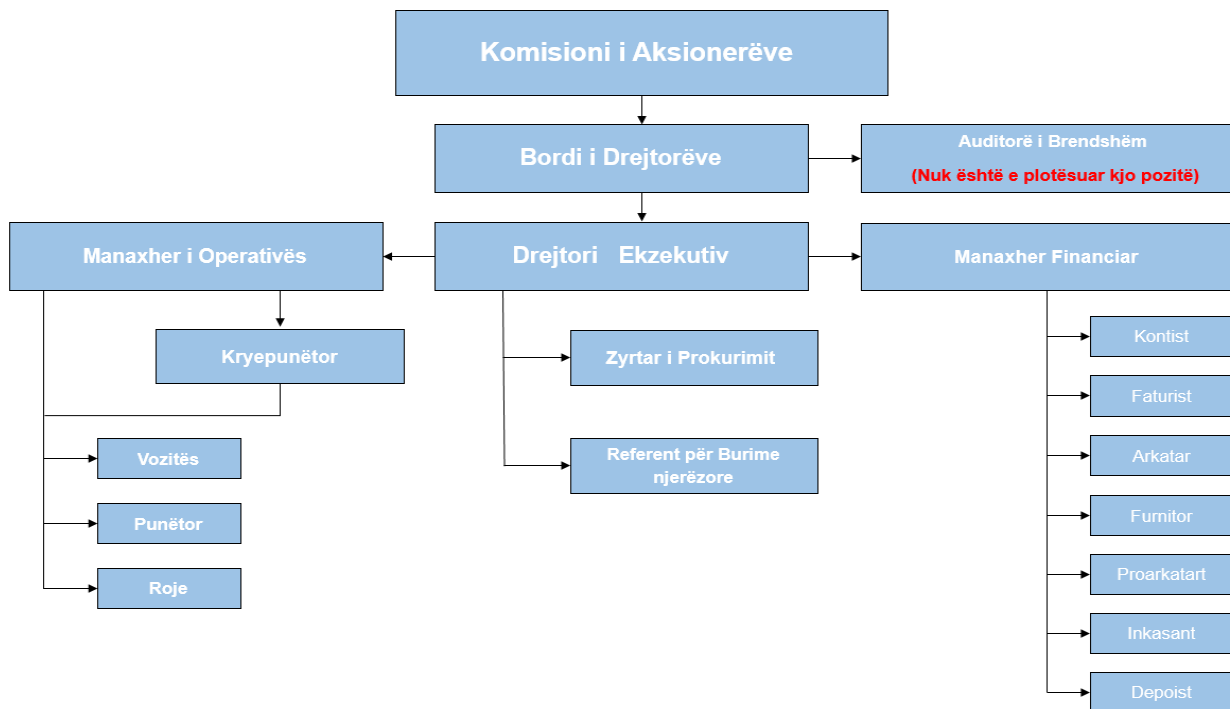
Komisioni i Aksionerëve

Bordi i Drejtorëve

Auditorë i Brendshëm
(Nuk është e plotësuar kjo pozitë)

Manaxher i Operativës

Drejtori Ekzekutiv

Manaxher Financiar

Kryepunëtor

Zyrtar i Prokurimit

Referent për Burime njerëzore

Vozitës

Punëtor

Roje

Kontist

Faturist

Arkatar

Furnitor

Proarkatart

Inkasant

Depoist